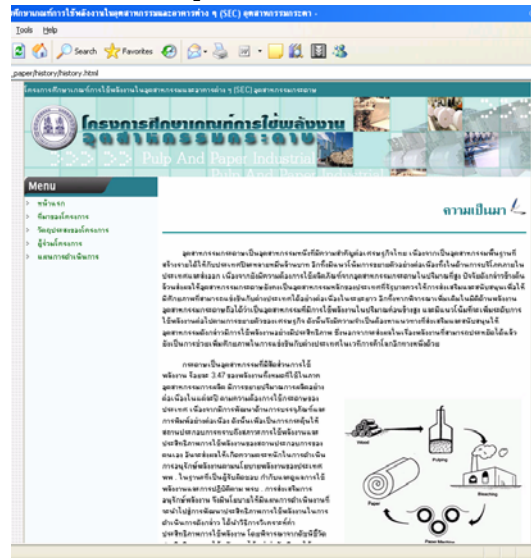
ศึกษาเกณฑ์การใช้พลังงานในอุตสาหกรรมและอาคารต่าง ๆ (SEC) อุตสาหกรรมกระดาษ -

Tools Help

Search Favorites

_paper/history/history.html

โครงการศึกษาเกณฑ์การใช้พลังงานในอุตสาหกรรมและอาคารต่าง ๆ (SEC) อุตสาหกรรมกระดาษ

โครงการศึกษาเกณฑ์การใช้พลังงาน
อุตสาหกรรมกระดาษ
Pulp And Paper Industrial

Menu
หน้าแรก
ที่มาของโครงการ
วัตถุประสงค์ของโครงการ
ผู้ร่วมโครงการ
ผลการดำเนินการ

ความเป็นมา

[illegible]

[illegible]

Wood
Pulping
Bleaching
Paper
Paper Machine